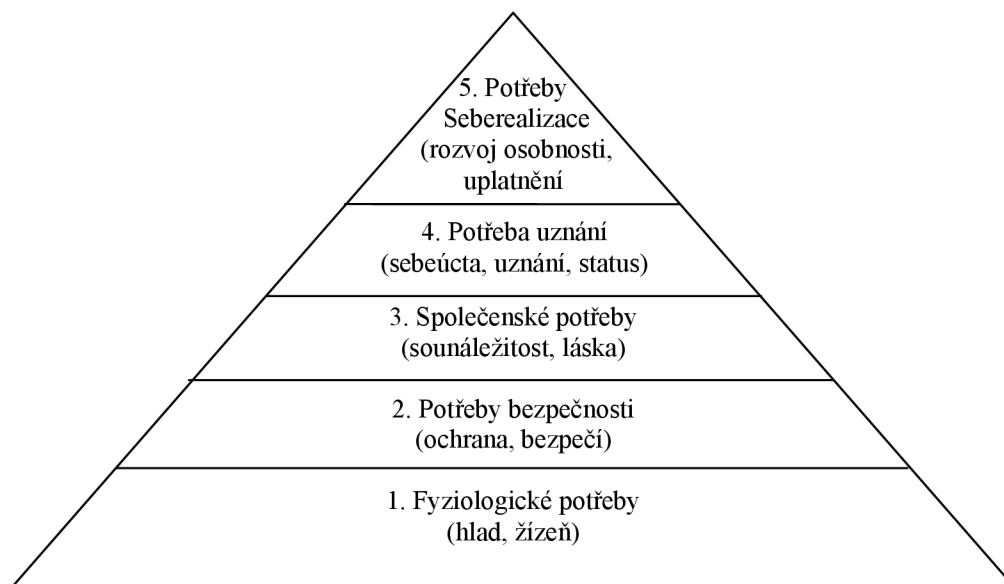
5. Potřeby Seberealizace (rozvoj osobnosti, uplatnění

4. Potřeba uznání (sebeúcta, uznání, status)

3. Společenské potřeby (sounáležitost, láska)

2. Potřeby bezpečnosti (ochrana, bezpečí)

1. Fyziologické potřeby (hlad, žízeň)